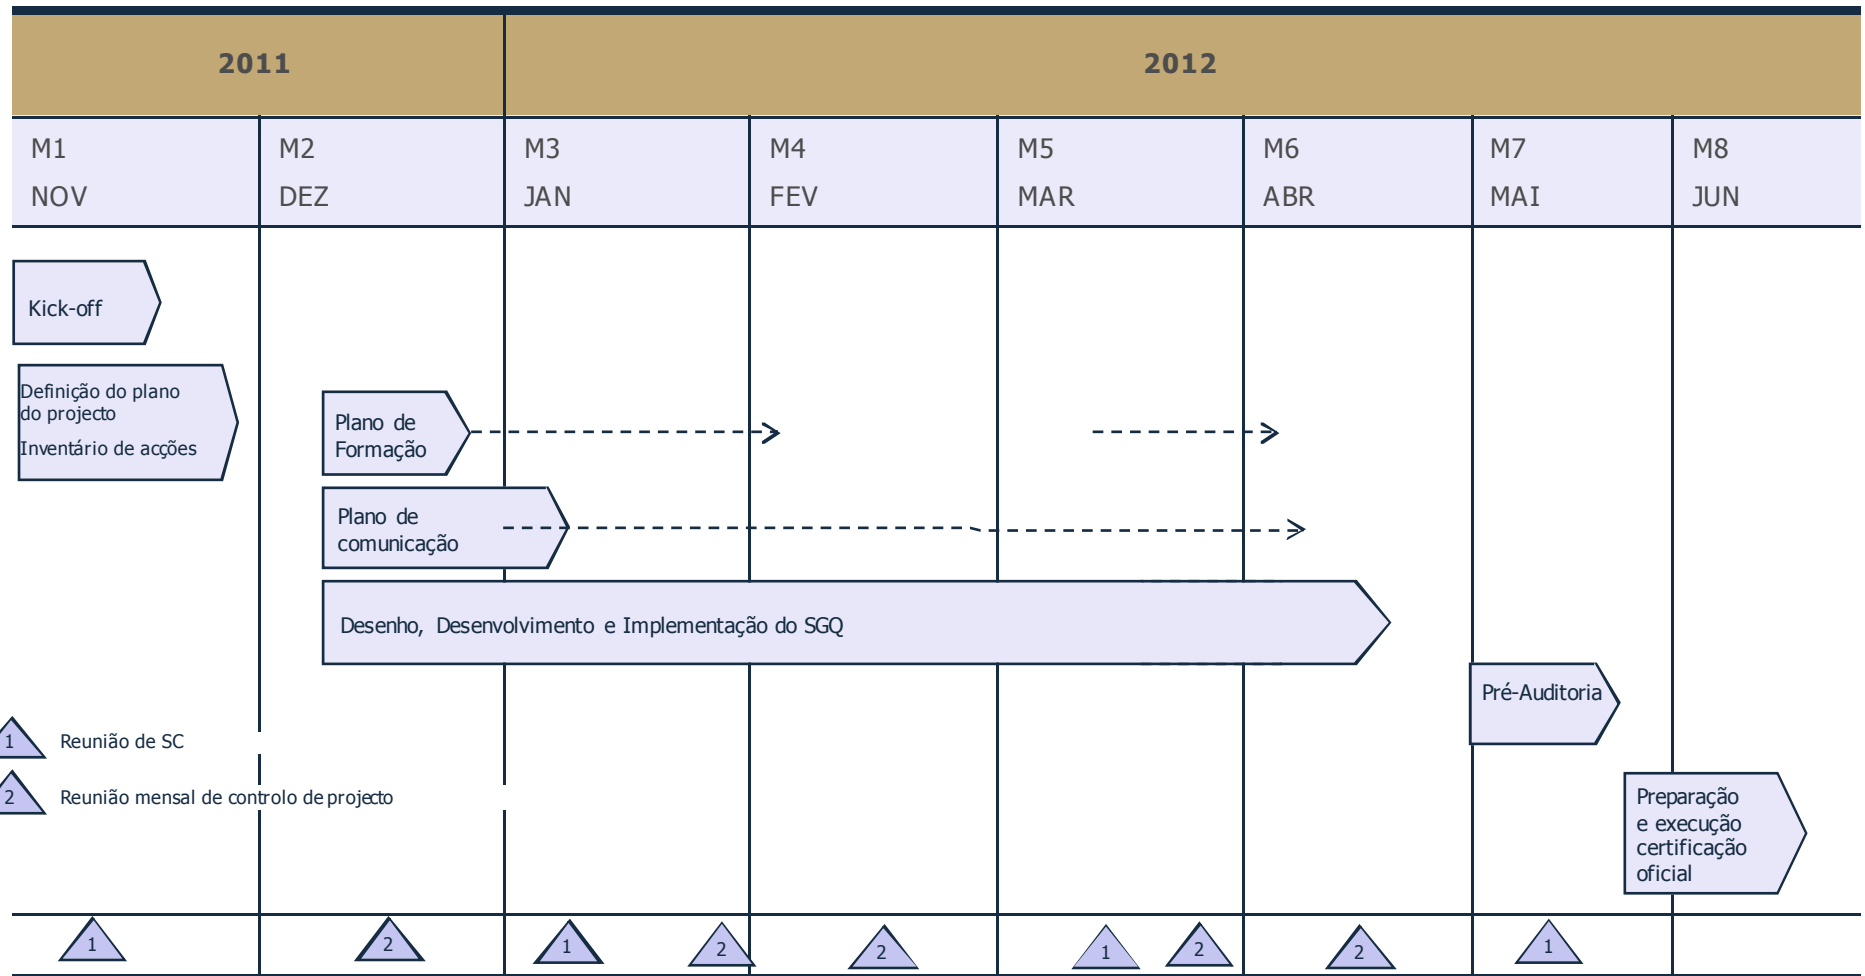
| 2011 | | 2012 | | | | | |
|---|---|---|---|---|---|---|---|
| M1 NOV | M2 DEZ | M3 JAN | M4 FEV | M5 MAR | M6 ABR | M7 MAI | M8 JUN |

Kick-off

Definição do plano do projecto

Inventário de acções

Plano de Formação

Plano de comunicação

Desenho, Desenvolvimento e Implementação do SGQ

Pré-Auditoria

Preparação e execução certificação oficial

1 Reunião de SC

2 Reunião mensal de controlo de projecto

1 2 1 2 2 1 2 2 1